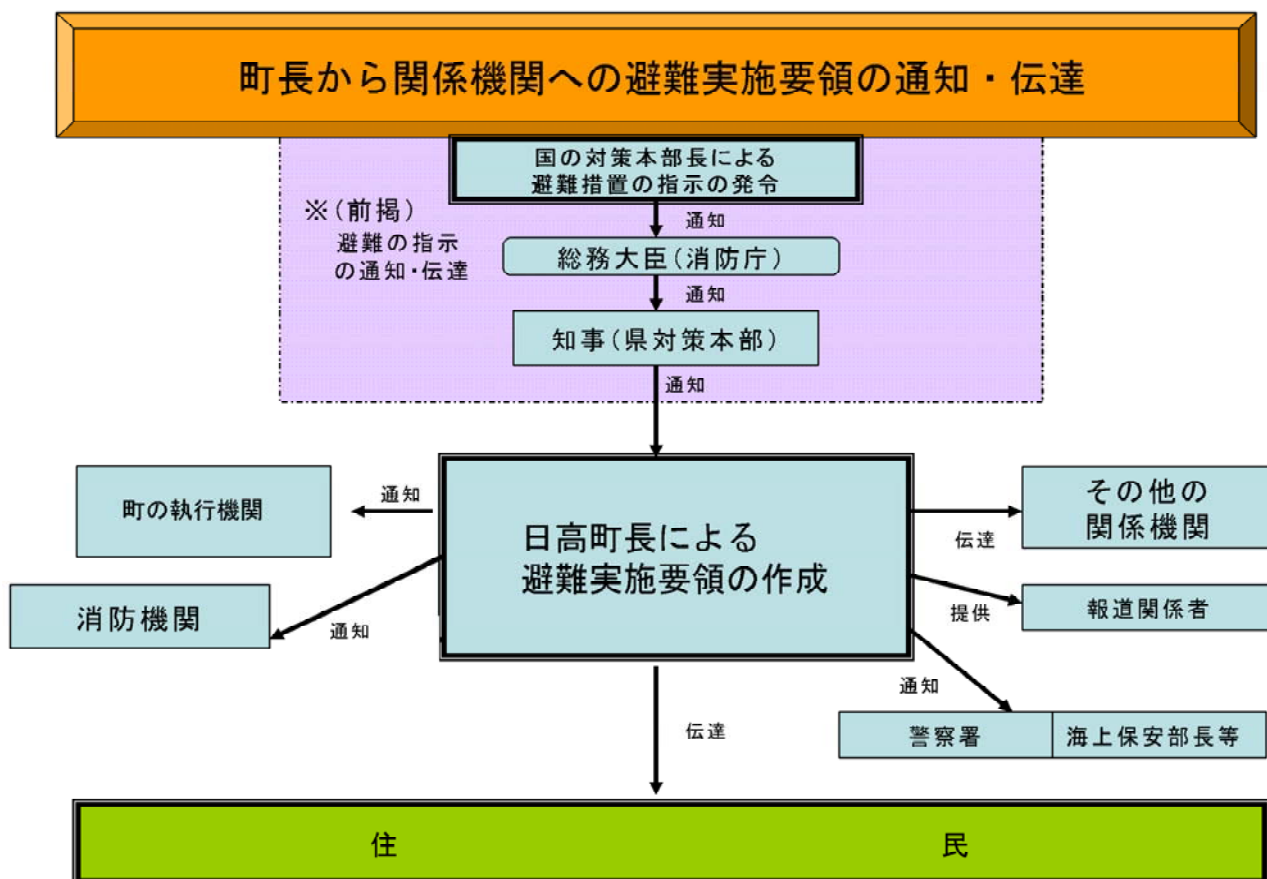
町長から関係機関への避難実施要領の通知・伝達

国の対策本部長による避難措置の指示の発令

※（前掲）
避難の指示の通知・伝達

通知

総務大臣（消防庁）

通知

知事（県対策本部）

通知

町の執行機関

通知

日高町長による避難実施要領の作成

伝達

その他の関係機関

消防機関

通知

提供

報道関係者

通知

伝達

警察署

海上保安部長等

住　民